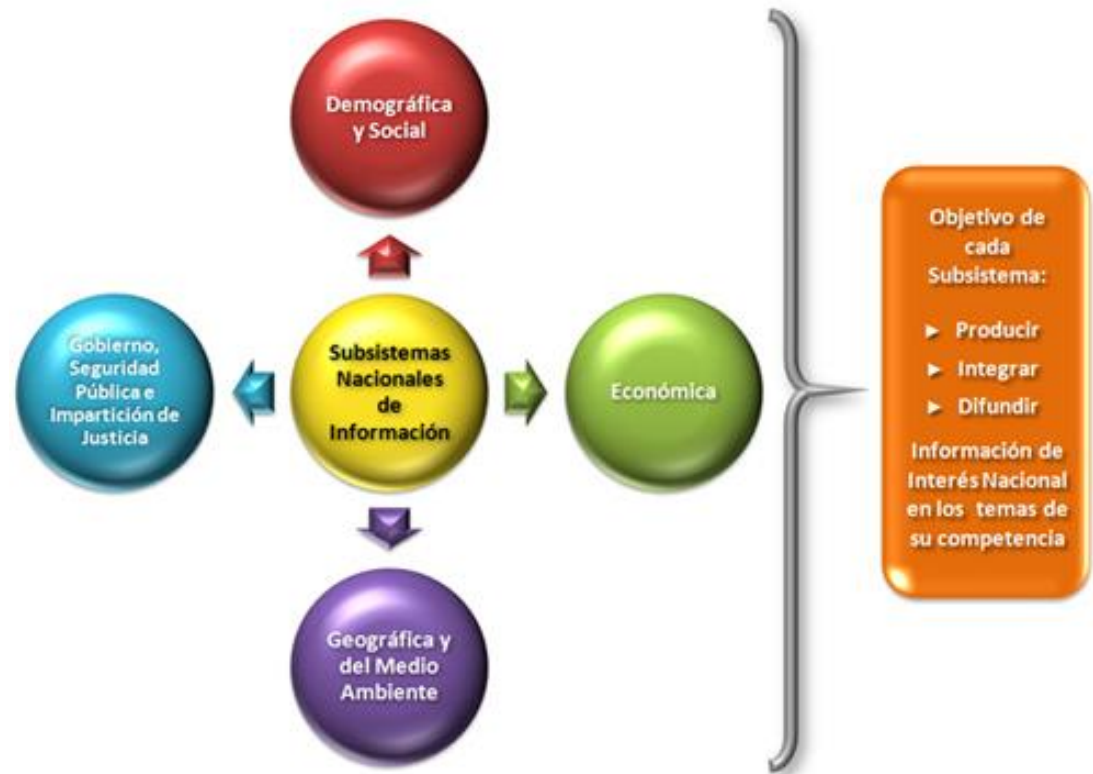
Demográfica y Social

Gobierno, Seguridad Pública e Impartición de Justicia

Subsistemas Nacionales de Información

Económica

Geográfica y del Medio Ambiente

Objetivo de cada Subsistema:

► Producir
► Integrar
► Difundir

Información de Interés Nacional en los temas de su competencia